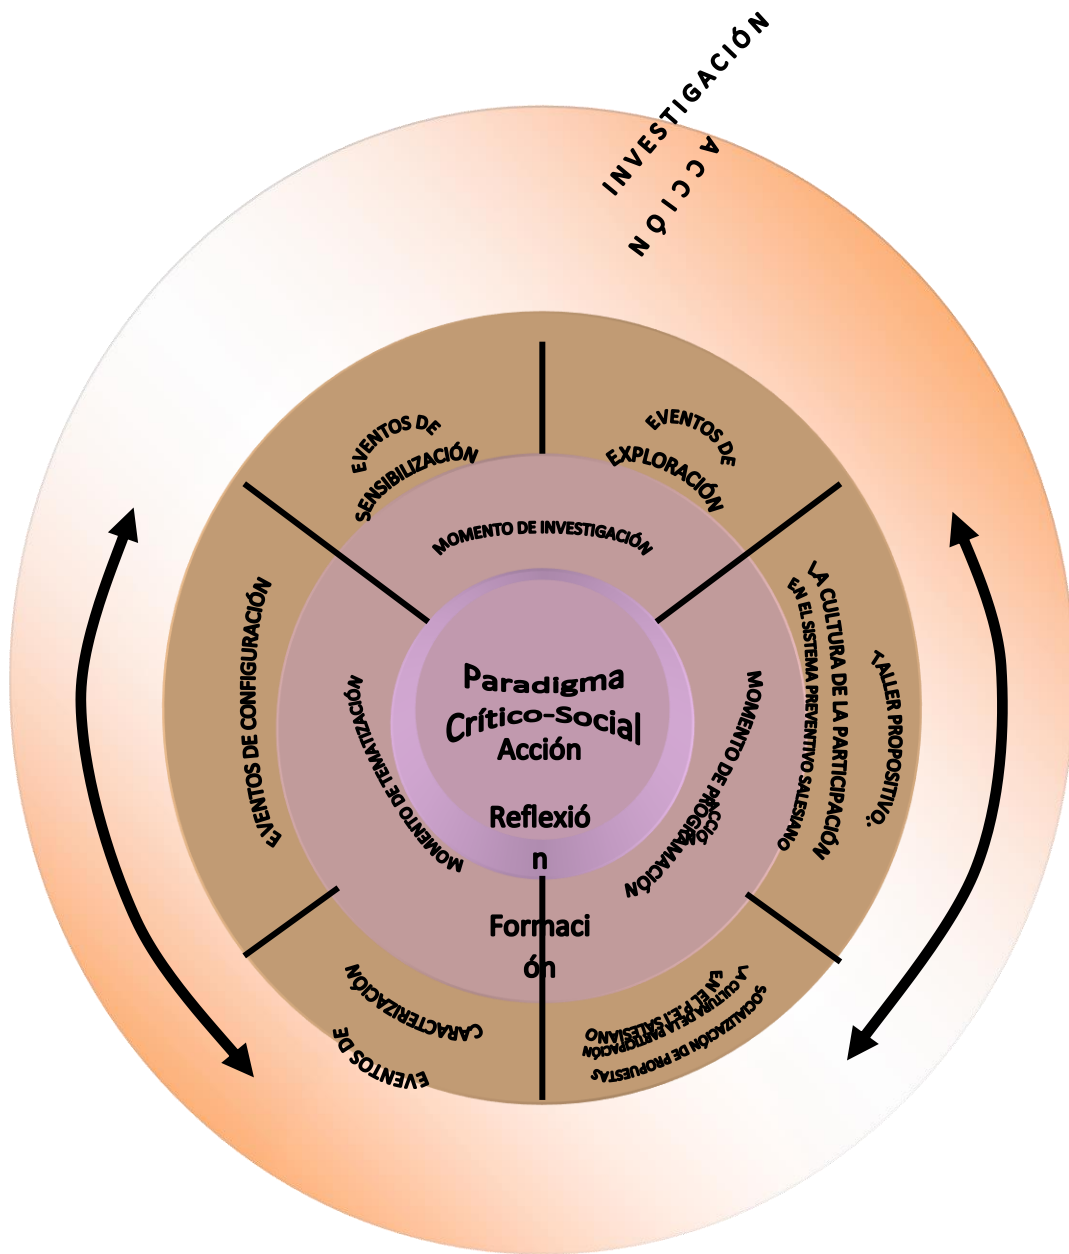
INVESTIGACIÓN ACCIÓN

EVENTOS DE SENSIBILIZACIÓN

EVENTOS DE EXPLORACIÓN

MOMENTO DE INVESTIGACIÓN

EVENTOS DE CONFIGURACIÓN

MOMENTO DE TEMATIZACIÓN

Paradigma Crítico-Social Acción

Reflexió n

Formaci ón

MOMENTO DE PROGRAMACIÓN

LA CULTURA DE LA PARTICIPACIÓN EN EL SISTEMA PREVENTIVO SALESIANO

TALLER PROPOSITIVO.

EVENTOS DE CARACTERIZACIÓN

SOCIALIZACIÓN DE PROPUESTAS: LA CULTURA DE LA PARTICIPACIÓN EN EL P.E.I SALESIANO